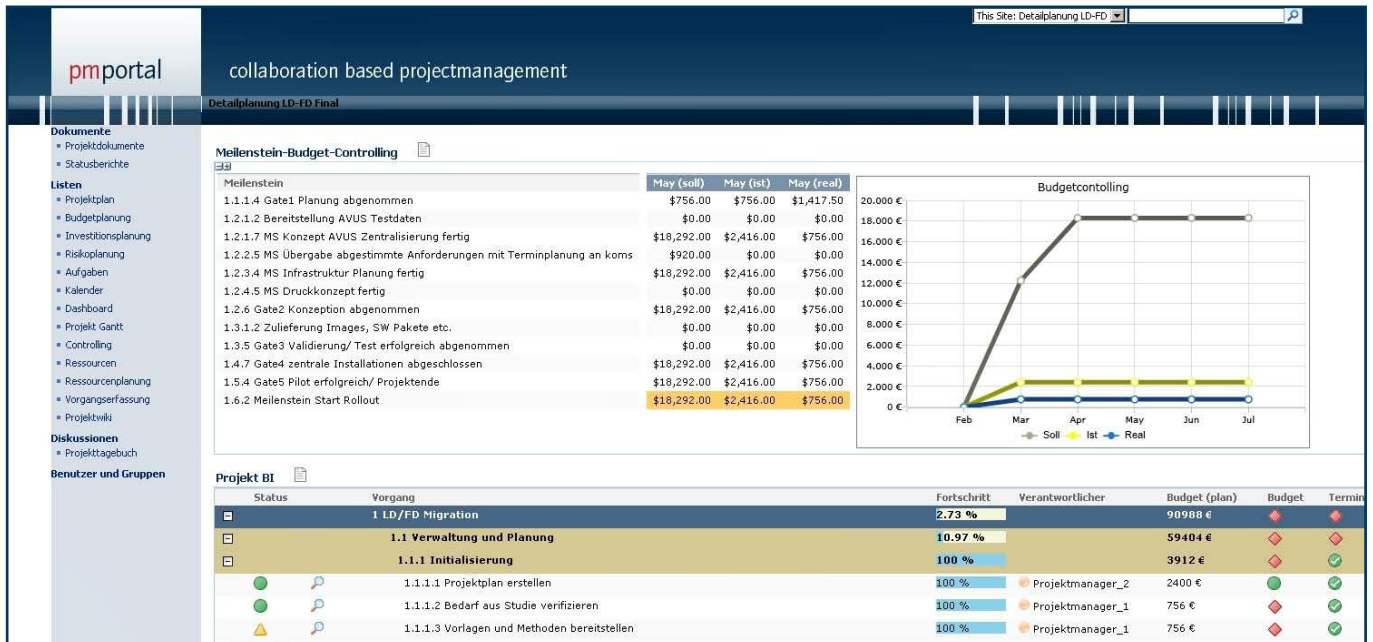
This Site: Detailplanung LD-FD

pmportal

collaboration based projectmanagement

Detailplanung LD-FD Final

Dokumente
Projektdokumente
Statusberichte
Listen
Projektplan
Budgetplanung
Investitionsplanung
Risikoplanung
Aufgaben
Kalender
Dashboard
Projekt Gantt
Controlling
Ressourcen
Ressourcenplanung
Vorgangserfassung
Projektwiki
Diskussionen
Projekttagebuch
Benutzer und Gruppen

Meilenstein-Budget-Controlling

| Meilenstein | May (soll) | May (ist) | May (real) |
|---|---|---|---|
| 1.1.1.4 Gate1 Planung abgenommen | $756.00 | $756.00 | $1,417.50 |
| 1.2.1.2 Bereitstellung AVUS Testdaten | $0.00 | $0.00 | $0.00 |
| 1.2.1.7 MS Konzept AVUS Zentralisierung fertig | $18,292.00 | $2,416.00 | $756.00 |
| 1.2.2.5 MS Übergabe abgestimmte Anforderungen mit Terminplanung an koms | $920.00 | $0.00 | $0.00 |
| 1.2.3.4 MS Infrastruktur Planung fertig | $18,292.00 | $2,416.00 | $756.00 |
| 1.2.4.5 MS Druckkonzept fertig | $0.00 | $0.00 | $0.00 |
| 1.2.6 Gate2 Konzeption abgenommen | $18,292.00 | $2,416.00 | $756.00 |
| 1.3.1.2 Zulieferung Images, SW Pakete etc. | $0.00 | $0.00 | $0.00 |
| 1.3.5 Gate3 Validierung/ Test erfolgreich abgenommen | $0.00 | $0.00 | $0.00 |
| 1.4.7 Gate4 zentrale Installationen abgeschlossen | $18,292.00 | $2,416.00 | $756.00 |
| 1.5.4 Gate5 Pilot erfolgreich/ Projektende | $18,292.00 | $2,416.00 | $756.00 |
| 1.6.2 Meilenstein Start Rollout | $18,292.00 | $2,416.00 | $756.00 |

Budgetcontolling
20.000 €
18.000 €
16.000 €
14.000 €
12.000 €
10.000 €
8.000 €
6.000 €
4.000 €
2.000 €
0 €
Feb Mar Apr May Jun Jul
Soll Ist Real

Projekt BI

| Status | | Vorgang | Fortschritt | Verantwortlicher | Budget (plan) | Budget | Termin |
|---|---|---|---|---|---|---|---|
| | | 1 LD/FD Migration | 2.73 % | | 90988 € | | |
| | | 1.1 Verwaltung und Planung | 10.97 % | | 59404 € | | |
| | | 1.1.1 Initialisierung | 100 % | | 3912 € | | |
| | | 1.1.1.1 Projektplan erstellen | 100 % | Projektmanager_2 | 2400 € | | |
| | | 1.1.1.2 Bedarf aus Studie verifizieren | 100 % | Projektmanager_1 | 756 € | | |
| | | 1.1.1.3 Vorlagen und Methoden bereitstellen | 100 % | Projektmanager_1 | 756 € | | |